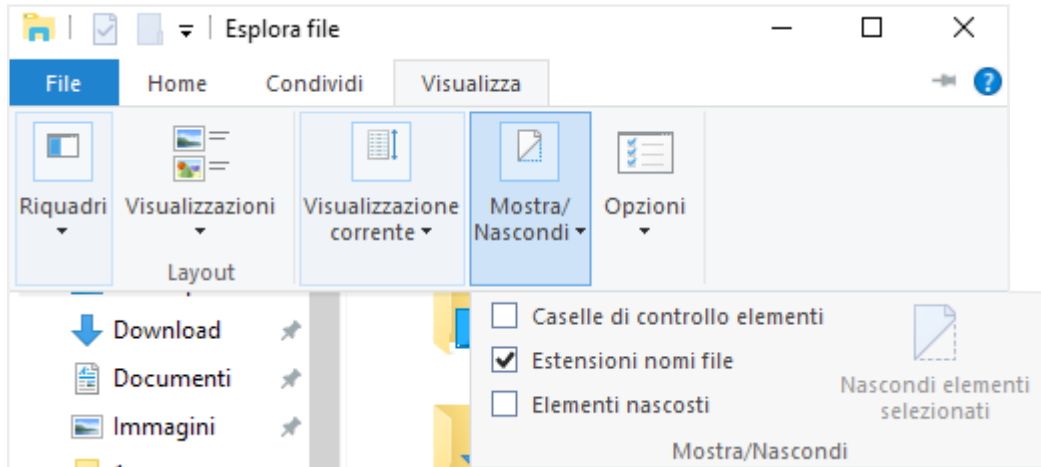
Esplora file

File
Home
Condividi
Visualizza

Riquadri
Visualizzazioni
Layout
Visualizzazione corrente
Mostra/ Nascondi
Opzioni

Download
Documenti
Immagini

Caselle di controllo elementi
Estensioni nomi file
Elementi nascosti
Nascondi elementi selezionati
Mostra/Nascondi